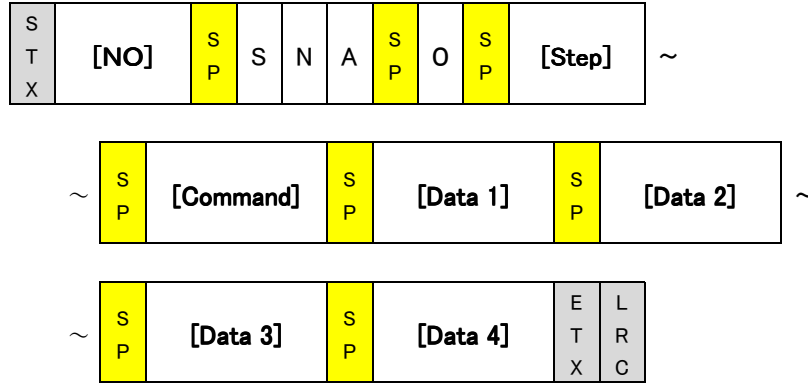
| STX | [NO] | SP | S | N | A | SP | O | SP | [Step] |
|---|---|---|---|---|---|---|---|---|---|

~

~

| SP | [Command] | SP | [Data 1] | SP | [Data 2] |
|---|---|---|---|---|---|

~

~

| SP | [Data 3] | SP | [Data 4] | ETX | LRC |
|---|---|---|---|---|---|